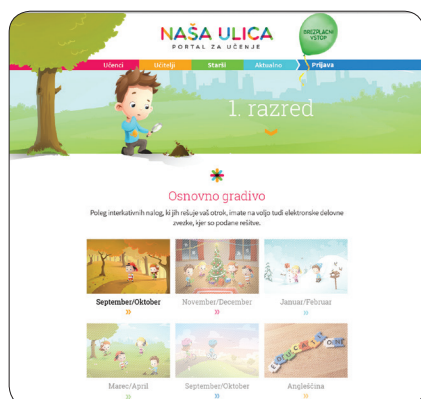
NAŠA ULICA
PORTAL ZA UČENJE

BREZPLAČNI VSTOP

Učenci | Učitelji | Starši | Aktualno | Prijava

1. razred

Osnovno gradivo

Poleg interaktivnih nalog, ki jih rešuje vaš otrok, imate na voljo tudi elektronske delovne zvezke, kjer so podane rešitve.

September/Oktober
»

November/December
»

Januar/Februar
»

Marec/April
»

September/Oktober
»

Angleščina
»